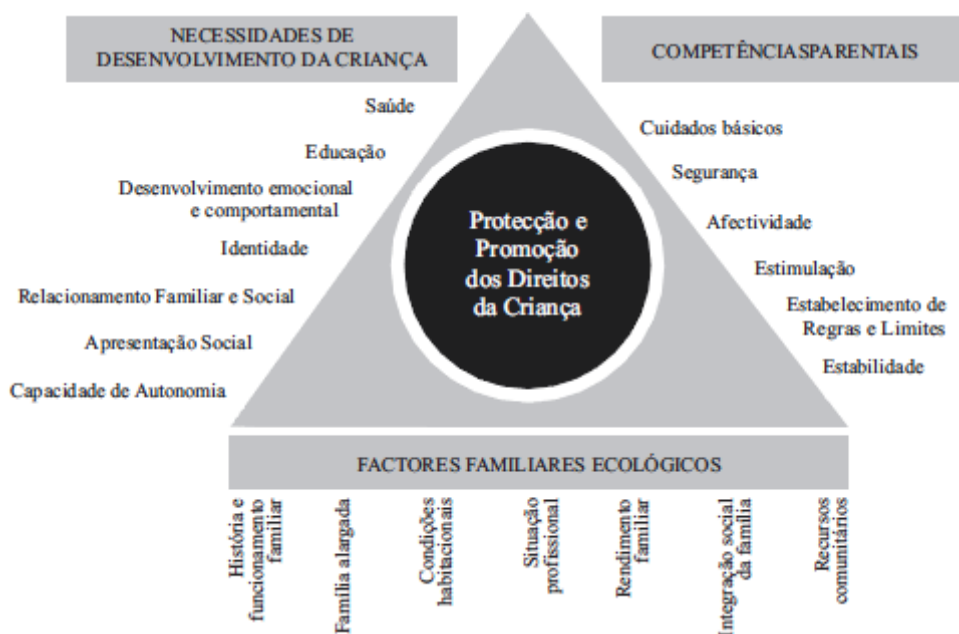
NECESSIDADES DE DESENVOLVIMENTO DA CRIANÇA

COMPETÊNCIAS PARENTAIS

Saúde

Educação

Desenvolvimento emocional e comportamental

Identidade

Relacionamento Familiar e Social

Apresentação Social

Capacidade de Autonomia

Protecção e Promoção dos Direitos da Criança

Cuidados básicos

Segurança

Afectividade

Estimulação

Estabelecimento de Regras e Limites

Estabilidade

FACTORES FAMILIARES ECOLÓGICOS

História e funcionamento familiar

Família alargada

Condições habitacionais

Situação profissional

Rendimento familiar

Integração social da família

Recursos comunitários